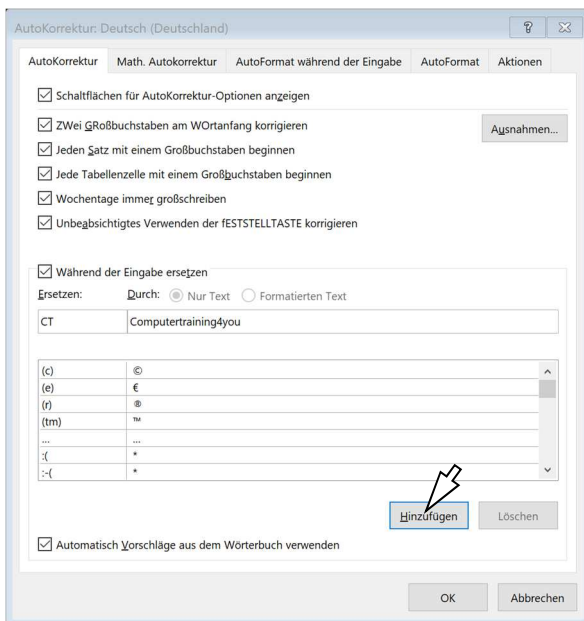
AutoKorrektur: Deutsch (Deutschland)

? ✕

AutoKorrektur | Math. Autokorrektur | AutoFormat während der Eingabe | AutoFormat | Aktionen

☑ Schaltflächen für AutoKorrektur-Optionen anzeigen

☑ ZWei GRoßbuchstaben am WOrtanfang korrigieren

Ausnahmen...

☑ Jeden Satz mit einem Großbuchstaben beginnen

☑ Jede Tabellenzelle mit einem Großbuchstaben beginnen

☑ Wochentage immer großschreiben

☑ Unbeabsichtigtes Verwenden der fESTSTELLTASTE korrigieren

☑ Während der Eingabe ersetzen

Ersetzen: Durch: ◉ Nur Text ○ Formatierten Text

CT | Computertraining4you

| | |
|---|---|
| (c) | © |
| (e) | € |
| (r) | ® |
| (tm) | ™ |
| ... | … |
| :( | * |
| :-( | * |

Hinzufügen | Löschen

☑ Automatisch Vorschläge aus dem Wörterbuch verwenden

OK | Abbrechen